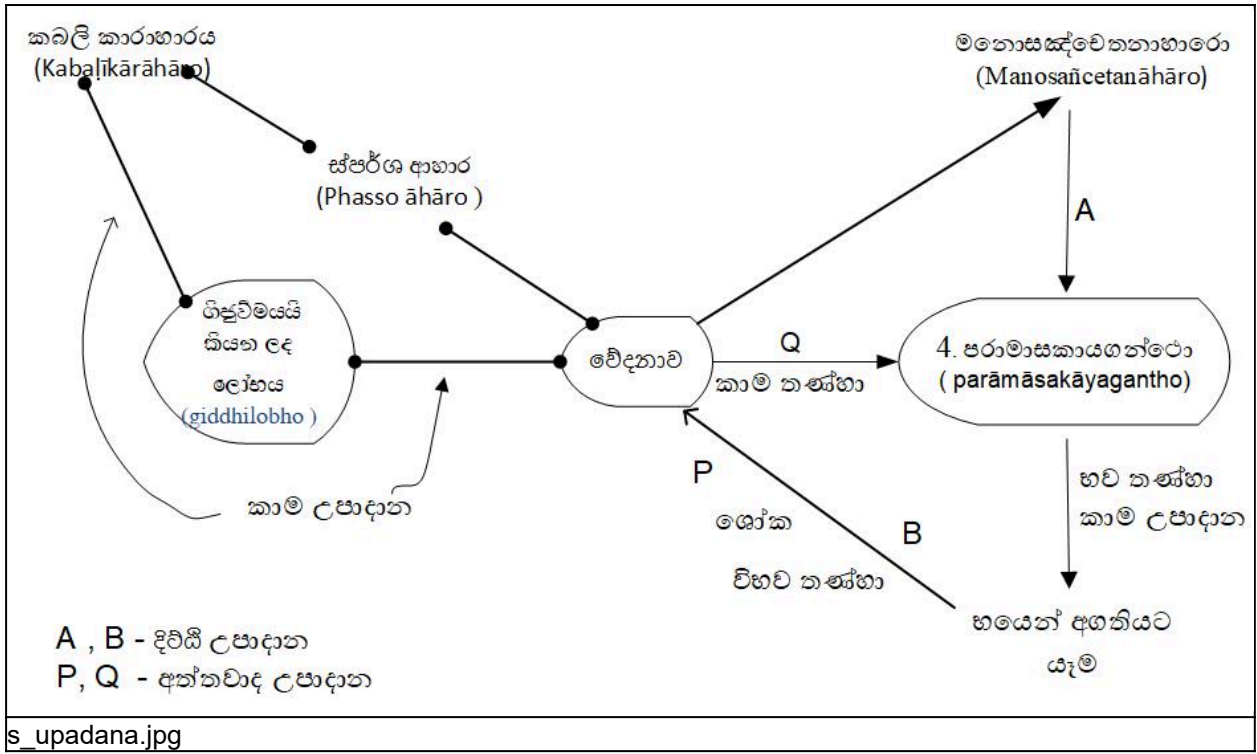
කබලී කාරාහාරය
(Kabaḷīkārāhāro)

ස්පර්ශ ආහාර
(Phasso āhāro )

මනොසඤ්චෙතනාහාරො
(Manosañcetanāhāro)

A

ගිජුවීමයයි කියන ලද ලෝභය
(giddhilobho )

වේදනාව

Q

කාම තණ්හා

4. පරාමාසකායගන්ථො
( parāmāsakāyagantho)

භව තණ්හා
කාම උපාදාන

P

ශෝක

B

විභව තණ්හා

කාම උපාදාන

භයෙන් අගතියට යෑම

A , B - දිට්ඨි උපාදාන
P, Q - අත්තවාද උපාදාන

s_upadana.jpg